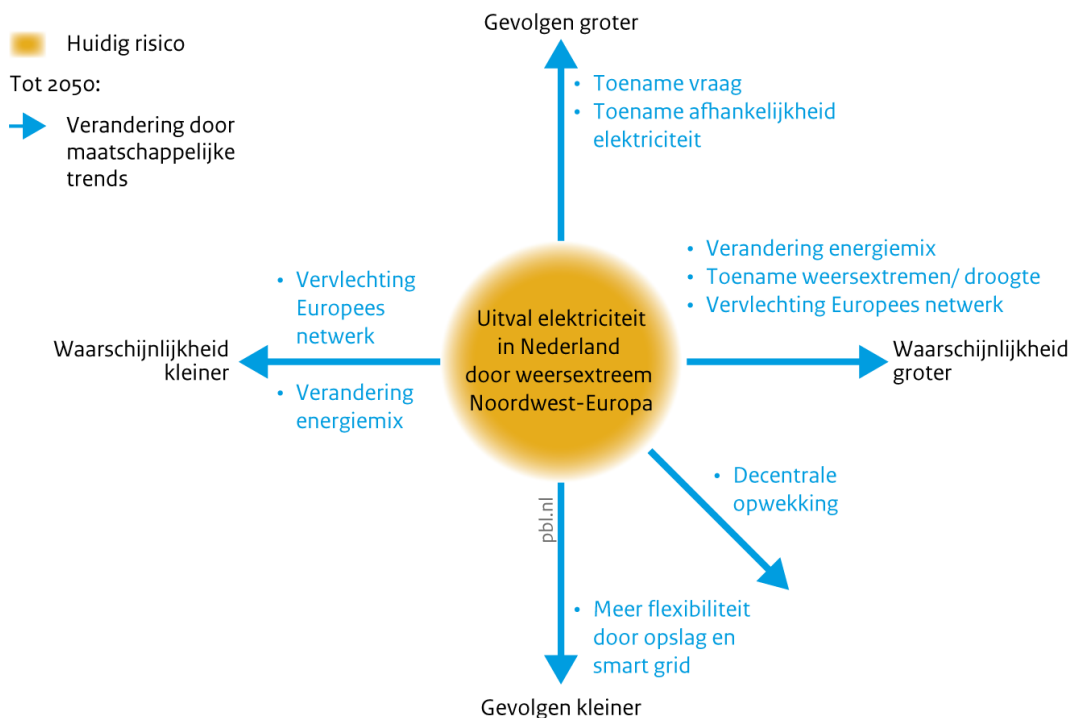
Huidig risico

Tot 2050:

Verandering door maatschappelijke trends

Gevolgen groter

• Toename vraag
• Toename afhankelijkheid elektriciteit

• Verandering energiemix
• Toename weersextremen/ droogte
• Vervlechting Europees netwerk

• Vervlechting Europees netwerk

• Verandering energiemix

Waarschijnlijkheid kleiner

Uitval elektriciteit in Nederland door weersextreem Noordwest-Europa

Waarschijnlijkheid groter

• Decentrale opwekking

pbl.nl

• Meer flexibiliteit door opslag en smart grid

Gevolgen kleiner